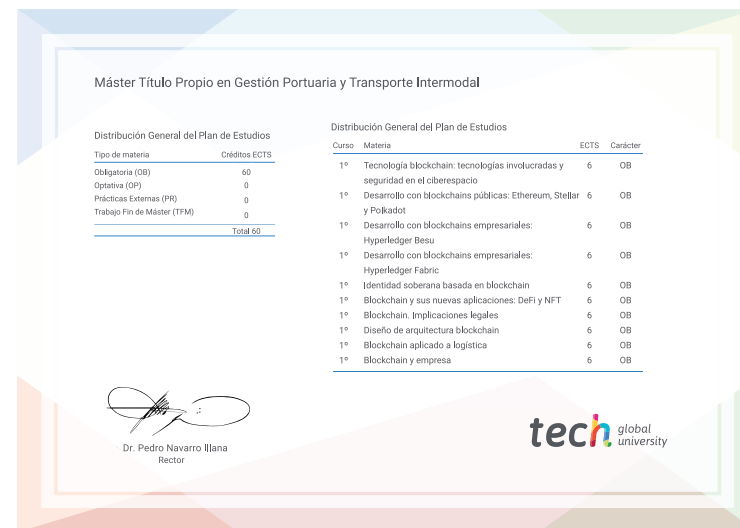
Máster Título Propio en Gestión Portuaria y Transporte Intermodal

Distribución General del Plan de Estudios

| Tipo de materia | Créditos ECTS |
|---|---|
| Obligatoria (OB) | 60 |
| Optativa (OP) | 0 |
| Prácticas Externas (PR) | 0 |
| Trabajo Fin de Máster (TFM) | 0 |
| | Total 60 |

Distribución General del Plan de Estudios

| Curso | Materia | ECTS | Carácter |
|---|---|---|---|
| 1º | Tecnología blockchain: tecnologías involucradas y seguridad en el ciberespacio | 6 | OB |
| 1º | Desarrollo con blockchains públicas: Ethereum, Stellar y Polkadot | 6 | OB |
| 1º | Desarrollo con blockchains empresariales: Hyperledger Besu | 6 | OB |
| 1º | Desarrollo con blockchains empresariales: Hyperledger Fabric | 6 | OB |
| 1º | Identidad soberana basada en blockchain | 6 | OB |
| 1º | Blockchain y sus nuevas aplicaciones: DeFi y NFT | 6 | OB |
| 1º | Blockchain. Implicaciones legales | 6 | OB |
| 1º | Diseño de arquitectura blockchain | 6 | OB |
| 1º | Blockchain aplicado a logística | 6 | OB |
| 1º | Blockchain y empresa | 6 | OB |

Dr. Pedro Navarro Illana
Rector

tech global university